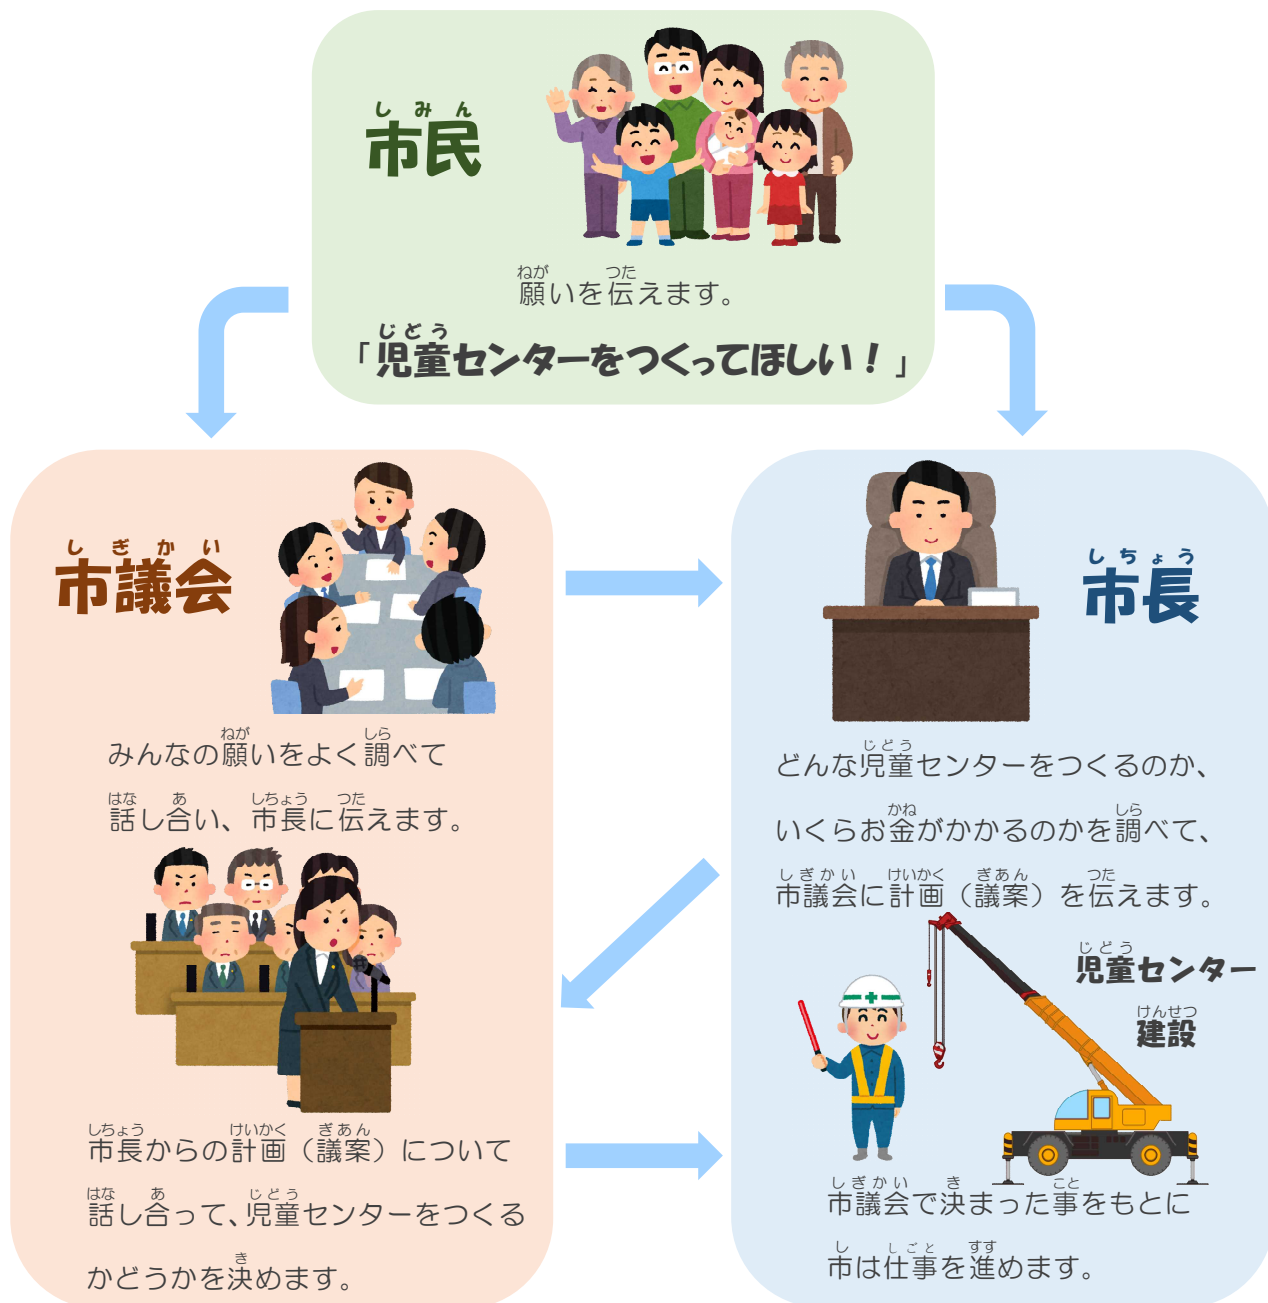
しみん
市民

ねが　つた
願いを伝えます。

じどう
「児童センターをつくってほしい！」

しぎかい
市議会

ねが　しら
みんなの願いをよく調べて

はな　あ　しちょう　つた
話し合い、市長に伝えます。

しちょう　けいかく　ぎあん
市長からの計画（議案）について

はな　あ　じどう
話し合って、児童センターをつくる

き
かどうかを決めます。

しちょう
市長

じどう
どんな児童センターをつくるのか、

かね　しら
いくらお金がかかるのかを調べて、

しぎかい　けいかく　ぎあん　つた
市議会に計画（議案）を伝えます。

じどう
児童センター

けんせつ
建設

しぎかい　き　こと
市議会で決まった事をもとに

し　しごと　すす
市は仕事を進めます。